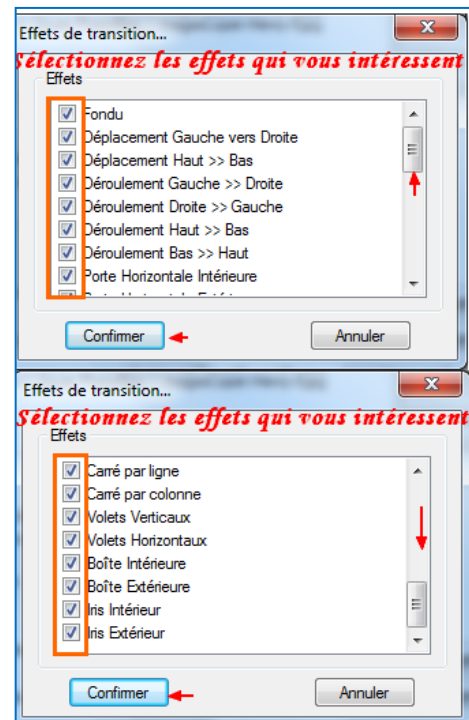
Effets de transition...

Sélectionnez les effets qui vous intéressent

Effets

Fondu
Déplacement Gauche vers Droite
Déplacement Haut >> Bas
Déroulement Gauche >> Droite
Déroulement Droite >> Gauche
Déroulement Haut >> Bas
Déroulement Bas >> Haut
Porte Horizontale Intérieure
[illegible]

Confirmer
Annuler

Effets de transition...

Sélectionnez les effets qui vous intéressent

Effets

Carré par ligne
Carré par colonne
Volets Verticaux
Volets Horizontaux
Boîte Intérieure
Boîte Extérieure
Iris Intérieur
Iris Extérieur

Confirmer
Annuler